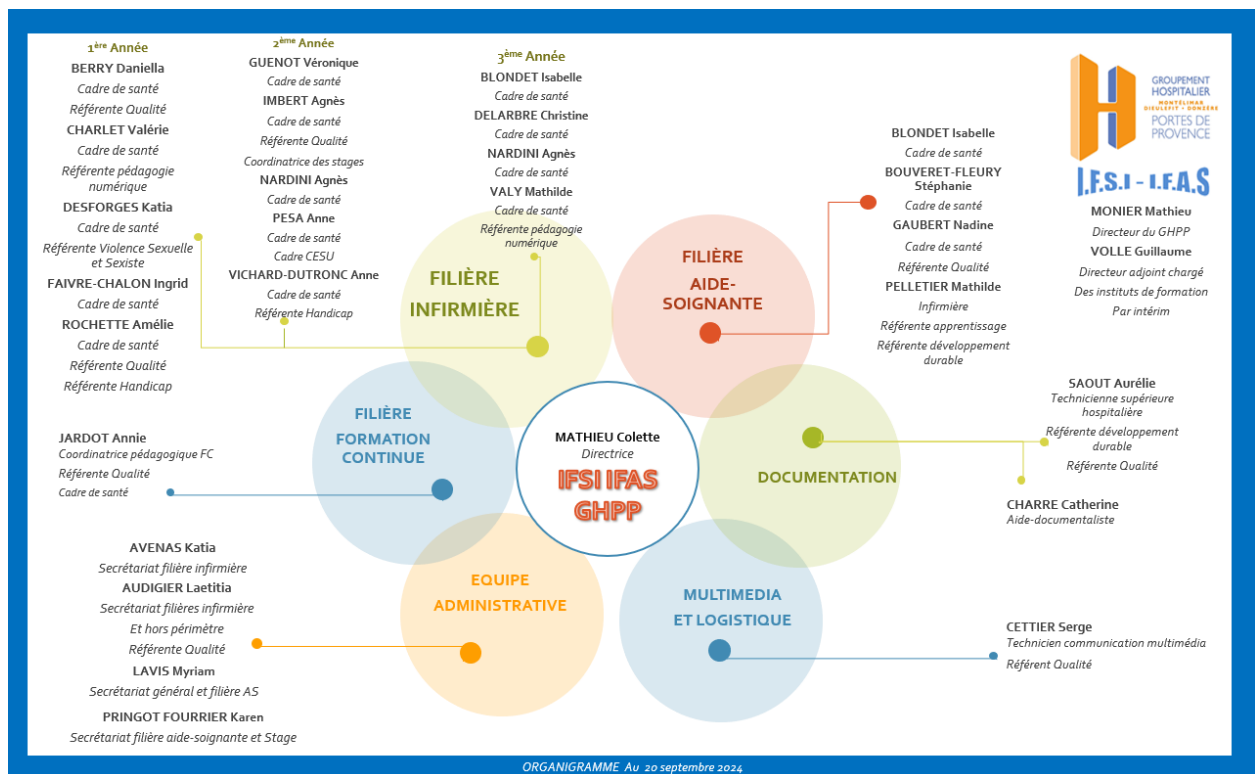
1$^{ère}$ Année
BERRY Daniella
Cadre de santé
Référente Qualité
CHARLET Valérie
Cadre de santé
Référente pédagogie numérique
DESFORGES Katia
Cadre de santé
Référente Violence Sexuelle et Sexiste
FAIVRE-CHALON Ingrid
Cadre de santé
ROCHETTE Amélie
Cadre de santé
Référente Qualité
Référente Handicap

2$^{ème}$ Année
GUENOT Véronique
Cadre de santé
IMBERT Agnès
Cadre de santé
Référente Qualité
Coordinatrice des stages
NARDINI Agnès
Cadre de santé
PESA Anne
Cadre de santé
Cadre CESU
VICHARD-DUTRONC Anne
Cadre de santé
Référente Handicap

3$^{ème}$ Année
BLONDET Isabelle
Cadre de santé
DELARBRE Christine
Cadre de santé
NARDINI Agnès
Cadre de santé
VALY Mathilde
Cadre de santé
Référente pédagogie numérique

GROUPEMENT HOSPITALIER
MONTÉLIMAR DIEULEFIT • DONZÈRE
PORTES DE PROVENCE
I.F.S.I - I.F.A.S
MONIER Mathieu
Directeur du GHPP
VOLLE Guillaume
Directeur adjoint chargé
Des instituts de formation
Par intérim

BLONDET Isabelle
Cadre de santé
BOUVERET-FLEURY Stéphanie
Cadre de santé
GAUBERT Nadine
Cadre de santé
Référente Qualité
PELLETIER Mathilde
Infirmière
Référente apprentissage
Référente développement durable

FILIÈRE INFIRMIÈRE

FILIÈRE AIDE-SOIGNANTE

FILIÈRE FORMATION CONTINUE

MATHIEU Colette
Directrice
IFSI IFAS GHPP

DOCUMENTATION

SAOUT Aurélie
Technicienne supérieure hospitalière
Référente développement durable
Référente Qualité

CHARRE Catherine
Aide-documentaliste

JARDOT Annie
Coordinatrice pédagogique FC
Référente Qualité
Cadre de santé

EQUIPE ADMINISTRATIVE

MULTIMEDIA ET LOGISTIQUE

AVENAS Katia
Secrétariat filière infirmière
AUDIGIER Laetitia
Secrétariat filières infirmière
Et hors périmètre
Référente Qualité
LAVIS Myriam
Secrétariat général et filière AS
PRINGOT FOURRIER Karen
Secrétariat filière aide-soignante et Stage

CETTIER Serge
Technicien communication multimédia
Référent Qualité

ORGANIGRAMME Au 20 septembre 2024